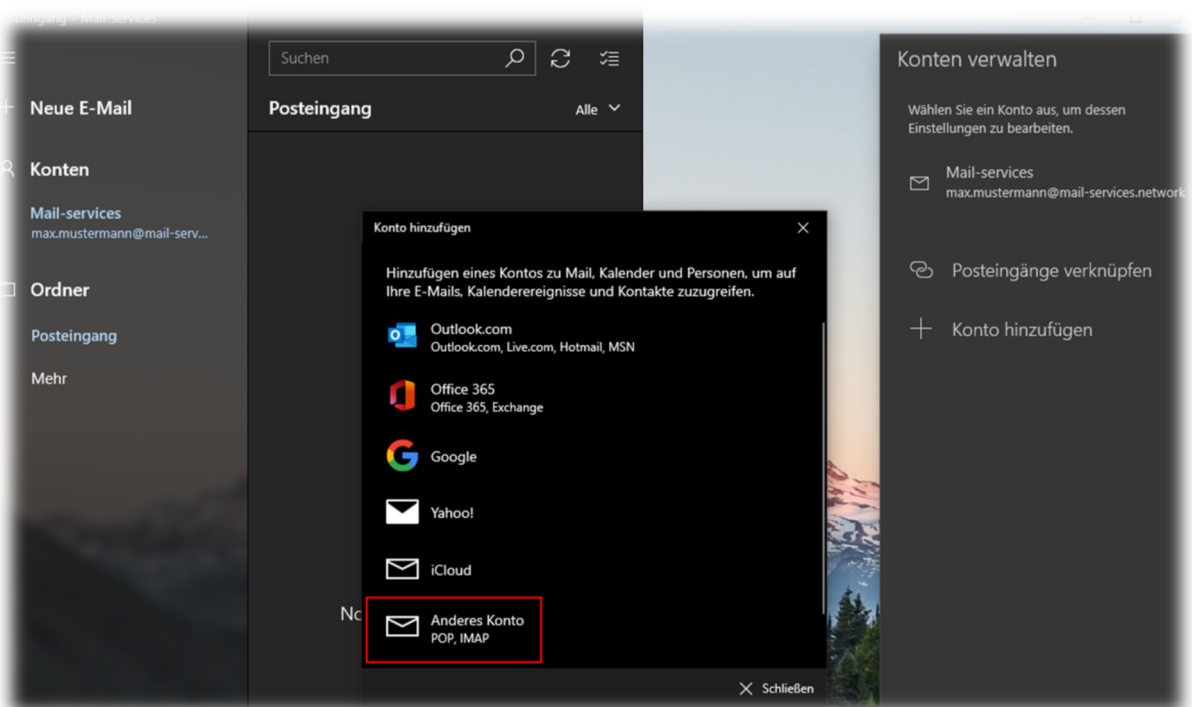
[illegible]eingang – Mail-services

Neue E-Mail

Konten

Mail-services
max.mustermann@mail-serv...

Ordner

Posteingang

Mehr

Suchen

Posteingang

Alle

No

Konto hinzufügen

Hinzufügen eines Kontos zu Mail, Kalender und Personen, um auf Ihre E-Mails, Kalenderereignisse und Kontakte zuzugreifen.

Outlook.com
Outlook.com, Live.com, Hotmail, MSN

Office 365
Office 365, Exchange

Google

Yahoo!

iCloud

Anderes Konto
POP, IMAP

Schließen

Konten verwalten

Wählen Sie ein Konto aus, um dessen Einstellungen zu bearbeiten.

Mail-services
max.mustermann@mail-services.network

Posteingänge verknüpfen

Konto hinzufügen